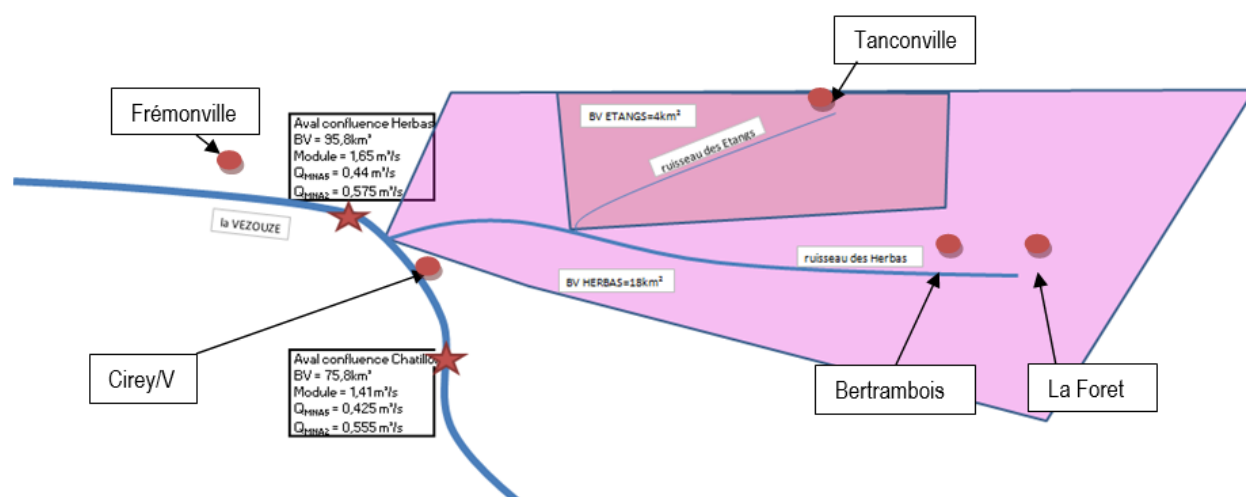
Tanconville

Frémonville

Aval confluence Herbas
BV = 95,8km²
Module = 1,65 m³/s
$Q_{MNA5}$ = 0,44 m³/s
$Q_{MNA2}$ = 0,575 m³/s

BV ETANGS=4km²

ruisseau des Etangs

la VEZOUZE

ruisseau des Herbas

BV HERBAS=18km²

Cirey/V

Aval confluence Chatillo
BV = 75,8km²
Module = 1,41 m³/s
$Q_{MNA5}$ = 0,425 m³/s
$Q_{MNA2}$ = 0,555 m³/s

Bertrambois

La Foret